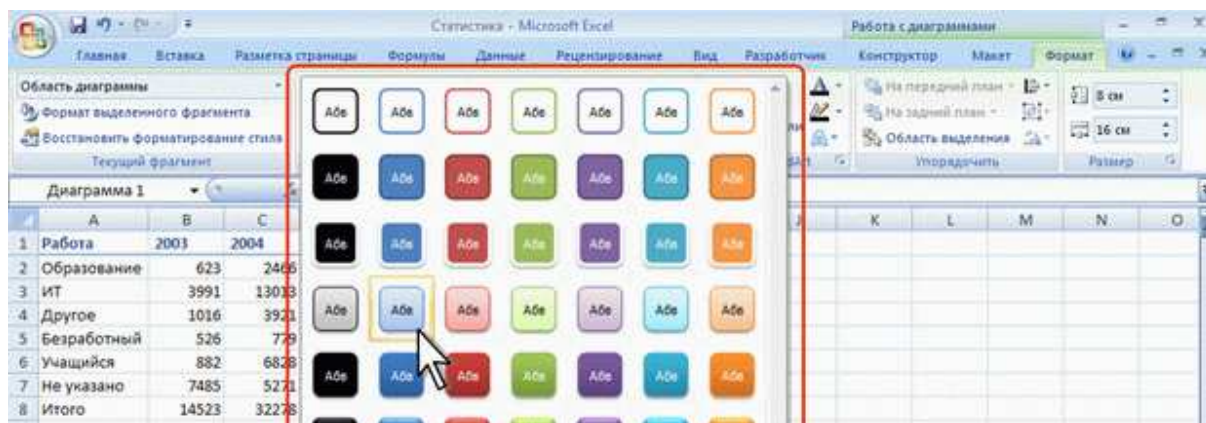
Статистика - Microsoft Excel
Работа с диаграммами
Главная Вставка Разметка страницы Формулы Данные Рецензирование Вид Разработчик Конструктор Макет Формат
Область диаграммы
Формат выделенного фрагмента
Восстановить форматирование стиля
Текущий фрагмент
На передний план
На задний план
Область выделения
Упорядочить
8 см
16 см
Размер
Диаграмма 1
Абв Абв Абв Абв Абв Абв Абв
Абв Абв Абв Абв Абв Абв Абв
Абв Абв Абв Абв Абв Абв Абв
Абв Абв Абв Абв Абв Абв Абв
Абв Абв Абв Абв Абв Абв Абв

| | A | B | C |
|---|---|---|---|
| 1 | Работа | 2003 | 2004 |
| 2 | Образование | 623 | 2466 |
| 3 | ИТ | 3991 | 13033 |
| 4 | Другое | 1016 | 3921 |
| 5 | Безработный | 526 | 779 |
| 6 | Учащийся | 882 | 6828 |
| 7 | Не указано | 7485 | 5271 |
| 8 | Итого | 14523 | 32278 |

J K L M N O